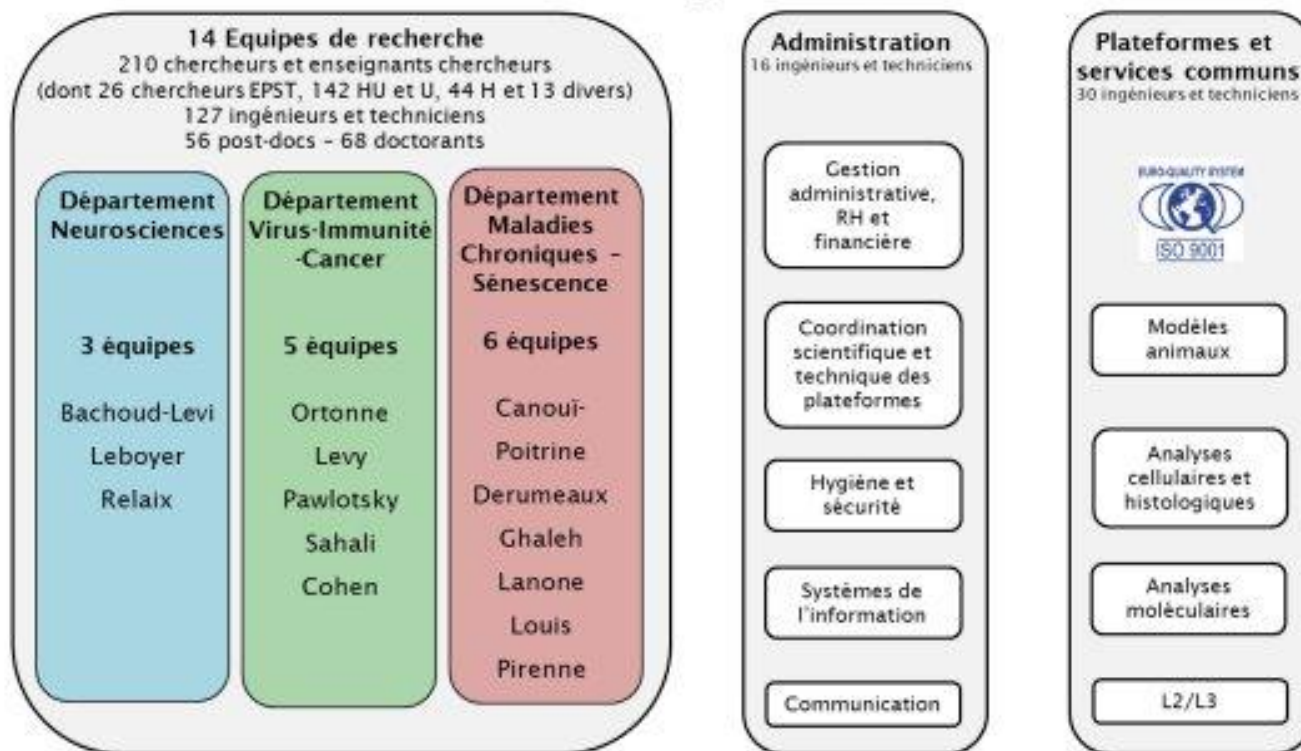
14 Equipes de recherche
210 chercheurs et enseignants chercheurs
(dont 26 chercheurs EPST, 142 HU et U, 44 H et 13 divers)
127 ingénieurs et techniciens
56 post-docs - 68 doctorants

Département Neurosciences

3 équipes

Bachoud-Levi
Leboyer
Relaix

Département Virus-Immunité -Cancer

5 équipes

Ortonne
Levy
Pawlotsky
Sahali
Cohen

Département Maladies Chroniques - Sénescence

6 équipes

Canouï-Poitrine
Derumeaux
Ghaleh
Lanone
Louis
Pirenne

Administration
16 ingénieurs et techniciens

Gestion administrative, RH et financière

Coordination scientifique et technique des plateformes

Hygiène et sécurité

Systèmes de l'information

Communication

Plateformes et services communs
30 ingénieurs et techniciens

EURO-QUALITY SYSTEM
ISO 9001

Modèles animaux

Analyses cellulaires et histologiques

Analyses moléculaires

L2/L3